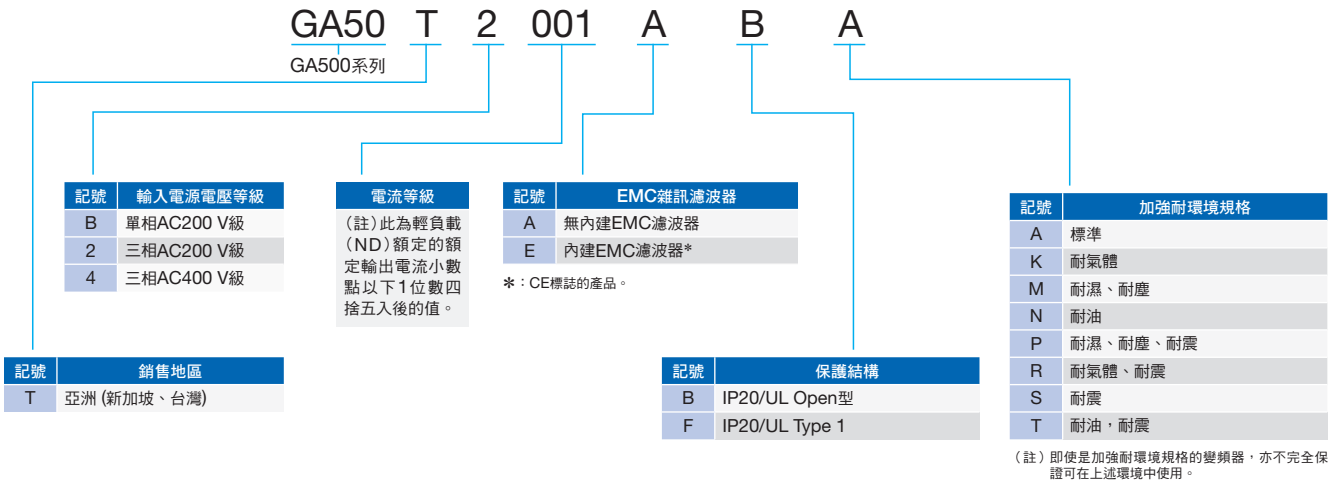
GA50 T 2 001 A B A

GA500系列

| 記號 | 輸入電源電壓等級 |
|---|---|
| B | 單相AC200 V級 |
| 2 | 三相AC200 V級 |
| 4 | 三相AC400 V級 |

| 電流等級 |
|---|
| (註)此為輕負載(ND)額定的額定輸出電流小數點以下1位數四捨五入後的值。 |

| 記號 | EMC雜訊濾波器 |
|---|---|
| A | 無內建EMC濾波器 |
| E | 內建EMC濾波器* |

*：CE標誌的產品。

| 記號 | 加強耐環境規格 |
|---|---|
| A | 標準 |
| K | 耐氣體 |
| M | 耐濕、耐塵 |
| N | 耐油 |
| P | 耐濕、耐塵、耐震 |
| R | 耐氣體、耐震 |
| S | 耐震 |
| T | 耐油，耐震 |

(註)即使是加強耐環境規格的變頻器，亦不完全保證可在上述環境中使用。

| 記號 | 銷售地區 |
|---|---|
| T | 亞洲 (新加坡、台灣) |

| 記號 | 保護結構 |
|---|---|
| B | IP20/UL Open型 |
| F | IP20/UL Type 1 |